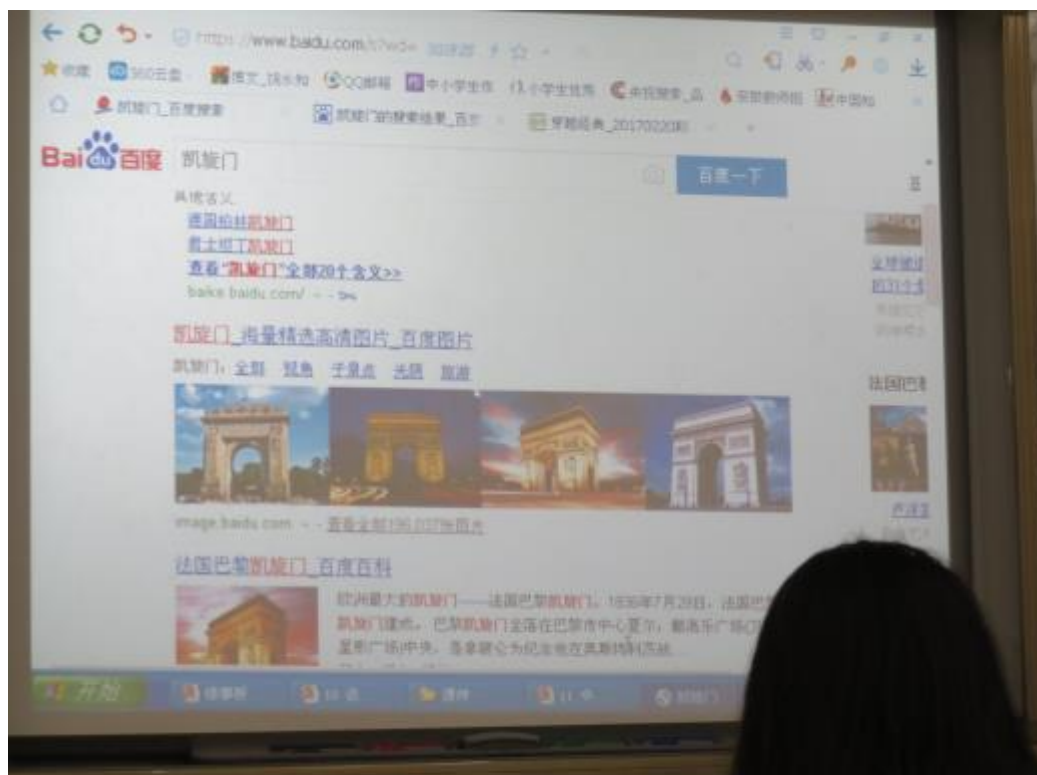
https://www.baidu.com/s?wd= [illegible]

收藏 360云盘 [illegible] QQ邮箱 中小学生作 小学生优秀 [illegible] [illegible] 中国知

凯旋门_百度搜索 凯旋门的搜索结果_百度 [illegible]_20170220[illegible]

Bai du 百度 凯旋门 百度一下

其他含义
德国柏林凯旋门
君士坦丁凯旋门
查看"凯旋门"全部20个含义>>
baike.baidu.com/

凯旋门_海量精选高清图片_百度图片
凯旋门: 全部 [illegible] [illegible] 法国 旅游

image.baidu.com - - 查看全部196,037张图片

法国巴黎凯旋门_百度百科
欧洲最大的凯旋门——法国巴黎凯旋门。1836年7月29日，法国巴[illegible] 凯旋门建成。巴黎凯旋门坐落在巴黎市中心夏尔·戴高乐广场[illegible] 星形广场)中央，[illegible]

法国巴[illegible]

开始 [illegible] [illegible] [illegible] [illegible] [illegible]